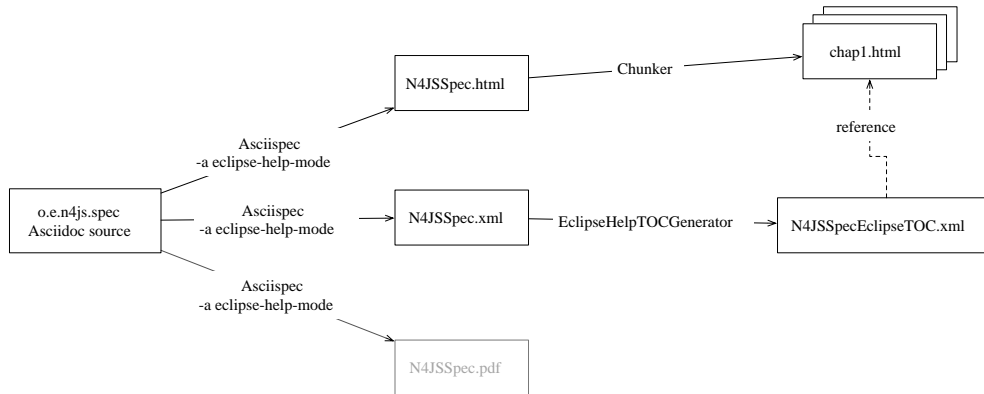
o.e.n4js.spec
Asciidoc source

Asciispec
-a eclipse-help-mode

N4JSSpec.html

Chunker

chap1.html

reference

Asciispec
-a eclipse-help-mode

N4JSSpec.xml

EclipseHelpTOCGenerator

N4JSSpecEclipseTOC.xml

Asciispec
-a eclipse-help-mode

N4JSSpec.pdf